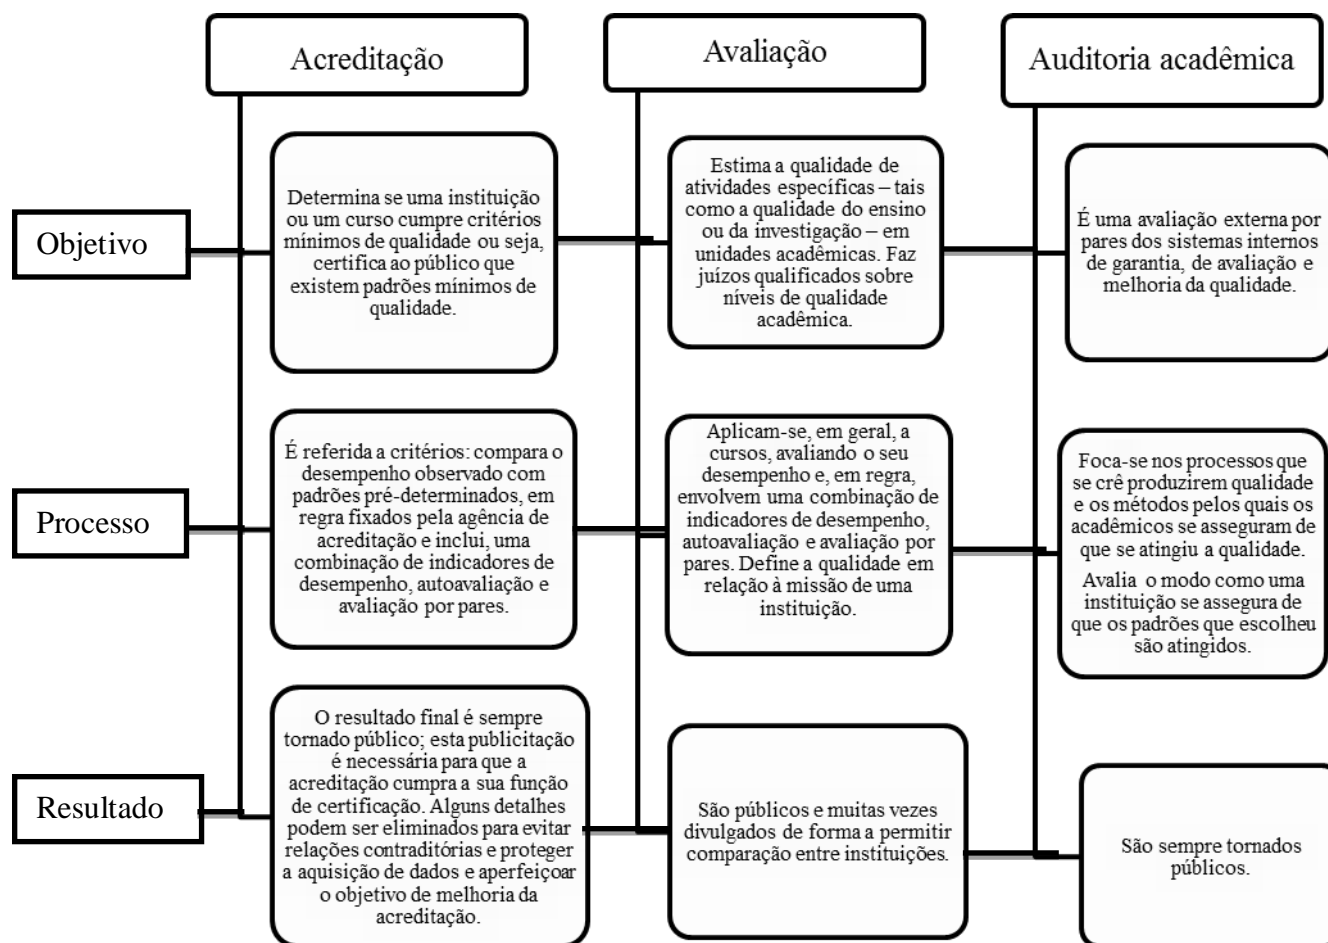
Acreditação

Avaliação

Auditoria acadêmica

Objetivo

Determina se uma instituição ou um curso cumpre critérios mínimos de qualidade ou seja, certifica ao público que existem padrões mínimos de qualidade.

Estima a qualidade de atividades específicas – tais como a qualidade do ensino ou da investigação – em unidades acadêmicas. Faz juízos qualificados sobre níveis de qualidade acadêmica.

É uma avaliação externa por pares dos sistemas internos de garantia, de avaliação e melhoria da qualidade.

Processo

É referida a critérios: compara o desempenho observado com padrões pré-determinados, em regra fixados pela agência de acreditação e inclui, uma combinação de indicadores de desempenho, autoavaliação e avaliação por pares.

Aplicam-se, em geral, a cursos, avaliando o seu desempenho e, em regra, envolvem uma combinação de indicadores de desempenho, autoavaliação e avaliação por pares. Define a qualidade em relação à missão de uma instituição.

Foca-se nos processos que se crê produzirem qualidade e os métodos pelos quais os acadêmicos se asseguram de que se atingiu a qualidade.

Avalia o modo como uma instituição se assegura de que os padrões que escolheu são atingidos.

Resultado

O resultado final é sempre tornado público; esta publicitação é necessária para que a acreditação cumpra a sua função de certificação. Alguns detalhes podem ser eliminados para evitar relações contraditórias e proteger a aquisição de dados e aperfeiçoar o objetivo de melhoria da acreditação.

São públicos e muitas vezes divulgados de forma a permitir comparação entre instituições.

São sempre tornados públicos.